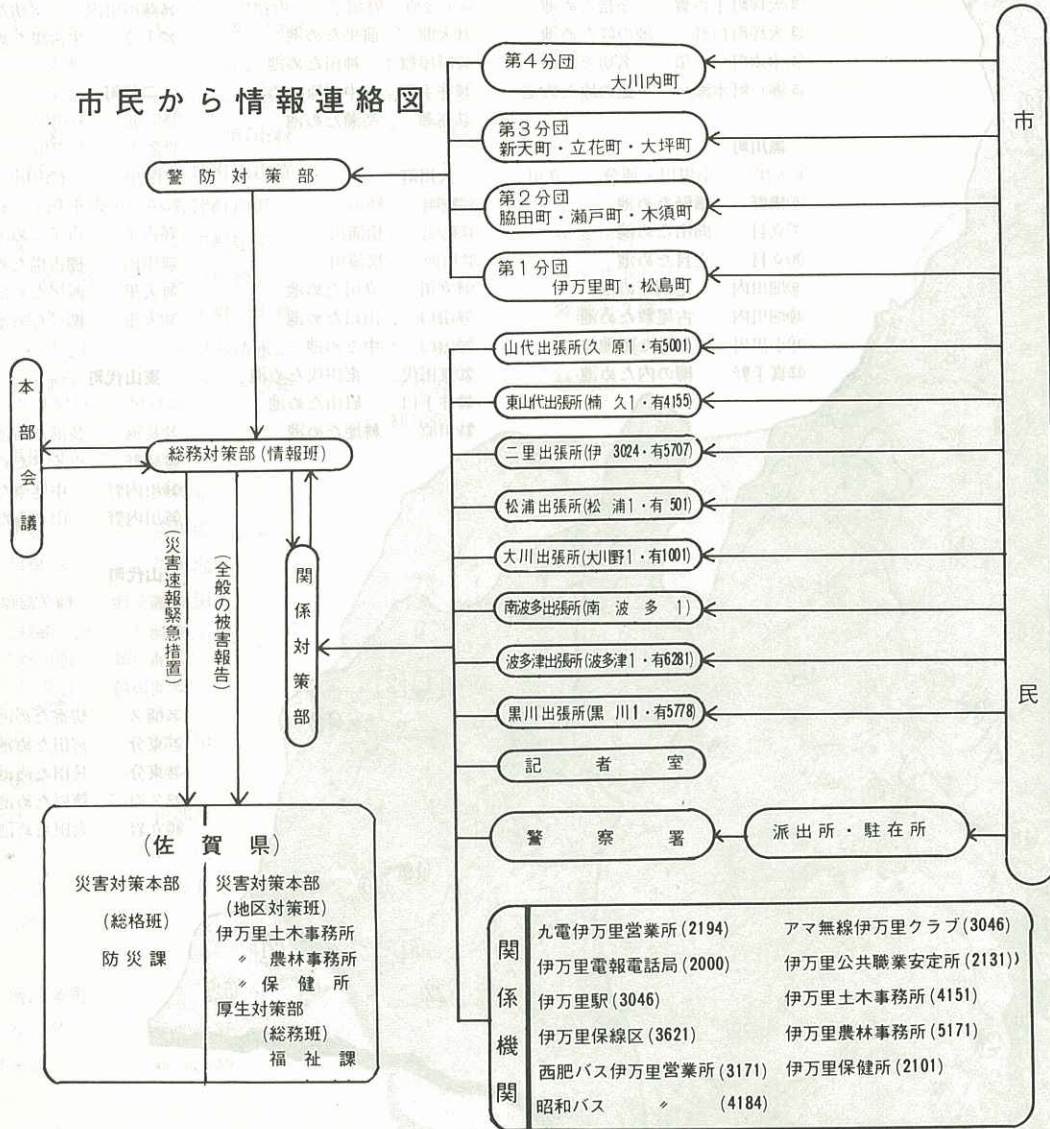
市民から情報連絡図

第４分団
大川内町

第３分団
新天町・立花町・大坪町

第２分団
脇田町・瀬戸町・木須町

第１分団
伊万里町・松島町

警防対策部

市

山代出張所(久　原１・有5001)

東山代出張所(楠　久１・有4155)

二里出張所(伊　3024・有5707)

松浦出張所(松　浦１・有　501)

大川出張所(大川野１・有1001)

南波多出張所(南　波　多　1)

波多津出張所(波多津１・有6281)

黒川出張所(黒　川１・有5778)

記　者　室

警　察　署

派出所・駐在所

民

本部会議

総務対策部(情報班)

(災害速報緊急措置)

(全般の被害報告)

関係対策部

(佐　賀　県)

災害対策本部
(総格班)
防災課

災害対策本部
(地区対策班)
伊万里土木事務所
〃　農林事務所
〃　保　健　所
厚生対策部
(総務班)
福　祉　課

関係機関

九電伊万里営業所(2194)
伊万里電報電話局(2000)
伊万里駅(3046)
伊万里保線区(3621)
西肥バス伊万里営業所(3171)
昭和バス　〃　(4184)

アマ無線伊万里クラブ(3046)
伊万里公共職業安定所(2131))
伊万里土木事務所(4151)
伊万里農林事務所(5171)
伊万里保健所(2101)